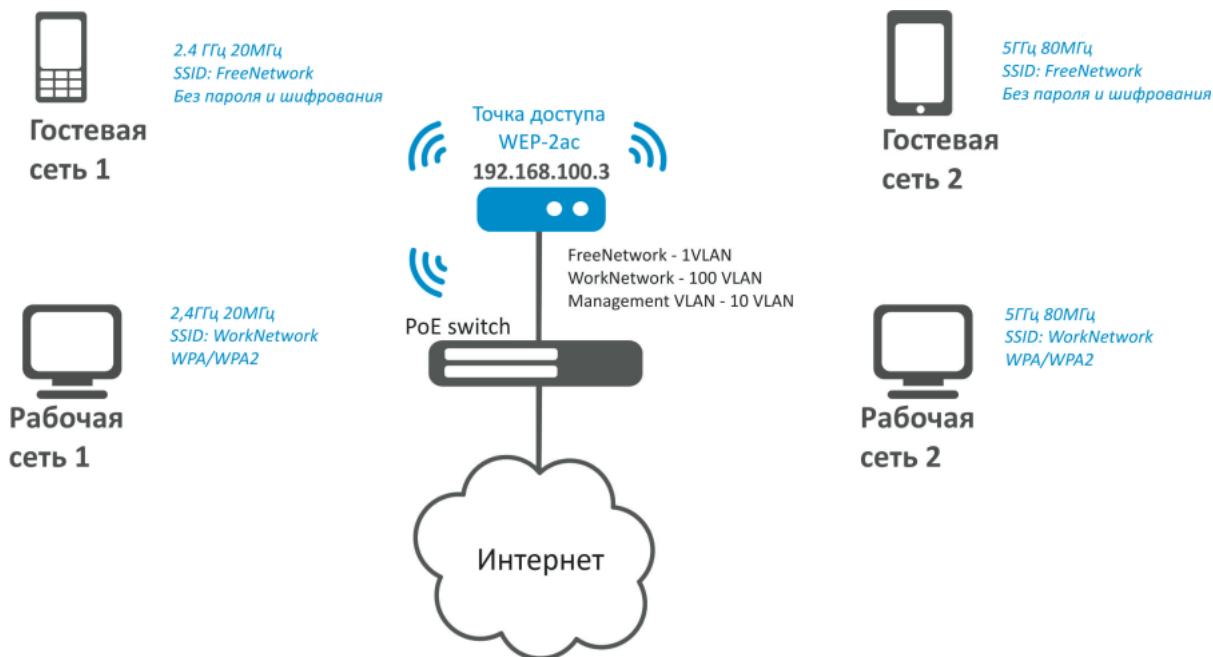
2.4 ГГц 20МГц
SSID: FreeNetwork
Без пароля и шифрования

Гостевая
сеть 1

Точка доступа
WEP-2ac
192.168.100.3

5ГГц 80МГц
SSID: FreeNetwork
Без пароля и шифрования

Гостевая
сеть 2

FreeNetwork - 1VLAN
WorkNetwork - 100 VLAN
Management VLAN - 10 VLAN

2,4ГГц 20МГц
SSID: WorkNetwork
WPA/WPA2

PoE switch

5ГГц 80МГц
SSID: WorkNetwork
WPA/WPA2

Рабочая
сеть 1

Рабочая
сеть 2

Интернет